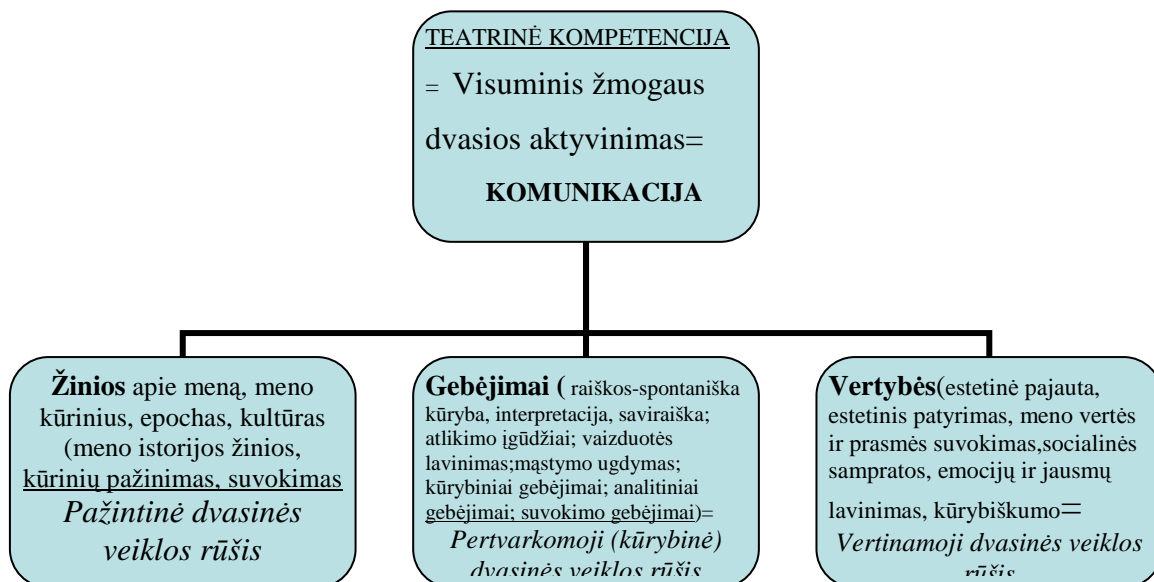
TEATRINĖ KOMPETENCIJA

= Visuminis žmogaus dvasios aktyvinimas=

KOMUNIKACIJA

**Žinios** apie meną, meno kūrinius, epochas, kultūras (meno istorijos žinios, kūrinių pažinimas, suvokimas

*Pažintinė dvasinės veiklos rūšis*

**Gebėjimai (** raiškos-spontaniška kūryba, interpretacija, saviraiška; atlikimo įgūdžiai; vaizduotės lavinimas;mąstymo ugdymas; kūrybiniai gebėjimai; analitiniai gebėjimai; suvokimo gebėjimai)=

*Pertvarkomoji (kūrybinė) dvasinės veiklos rūšis*

**Vertybės**(estetinė pajauta, estetinis patyrimas, meno vertės ir prasmės suvokimas,socialinės sampratos, emocijų ir jausmų lavinimas, kūrybiškumo=

*Vertinamoji dvasinės veiklos rūšis*